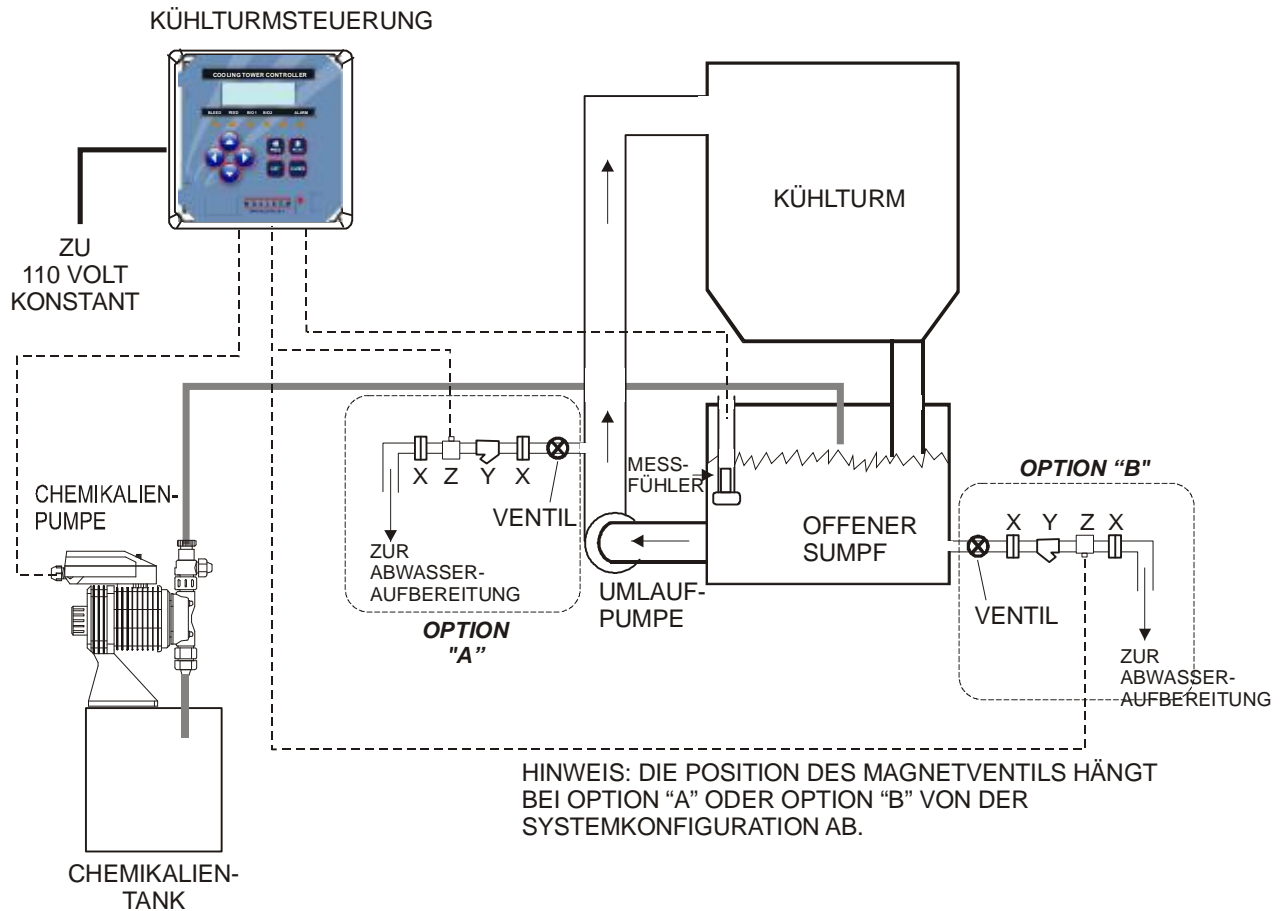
KÜHLTURMSTEUERUNG

COOLING TOWER CONTROLLER

BLEED BIO1 BIO2 ALARM

ZU
110 VOLT
KONSTANT

KÜHLTURM

CHEMIKALIEN-
PUMPE

X Z Y X

VENTIL

ZUR
ABWASSER-
AUFBEREITUNG

OPTION
"A"

MESS-
FÜHLER

UMLAUF-
PUMPE

OFFENER
SUMPF

OPTION "B"

X Y Z X

VENTIL

ZUR
ABWASSER-
AUFBEREITUNG

HINWEIS: DIE POSITION DES MAGNETVENTILS HÄNGT BEI OPTION "A" ODER OPTION "B" VON DER SYSTEMKONFIGURATION AB.

CHEMIKALIEN-
TANK